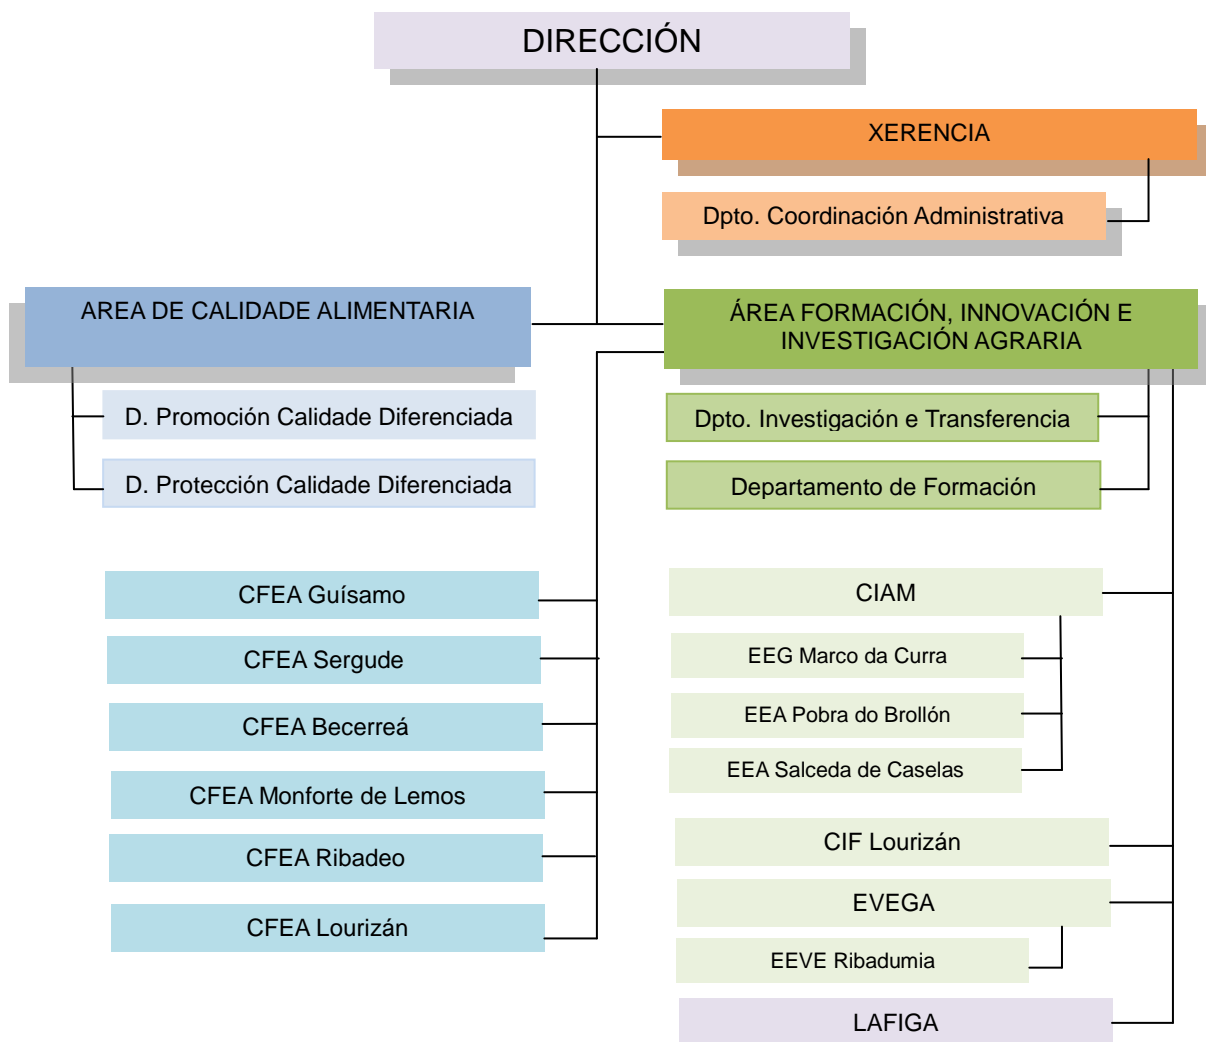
DIRECCIÓN

XERENCIA

Dpto. Coordinación Administrativa

AREA DE CALIDADE ALIMENTARIA

D. Promoción Calidade Diferenciada

D. Protección Calidade Diferenciada

ÁREA FORMACIÓN, INNOVACIÓN E INVESTIGACIÓN AGRARIA

Dpto. Investigación e Transferencia

Departamento de Formación

CFEA Guísamo

CFEA Sergude

CFEA Becerreá

CFEA Monforte de Lemos

CFEA Ribadeo

CFEA Lourizán

CIAM

EEG Marco da Curra

EEA Pobra do Brollón

EEA Salceda de Caselas

CIF Lourizán

EVEGA

EEVE Ribadumia

LAFIGA